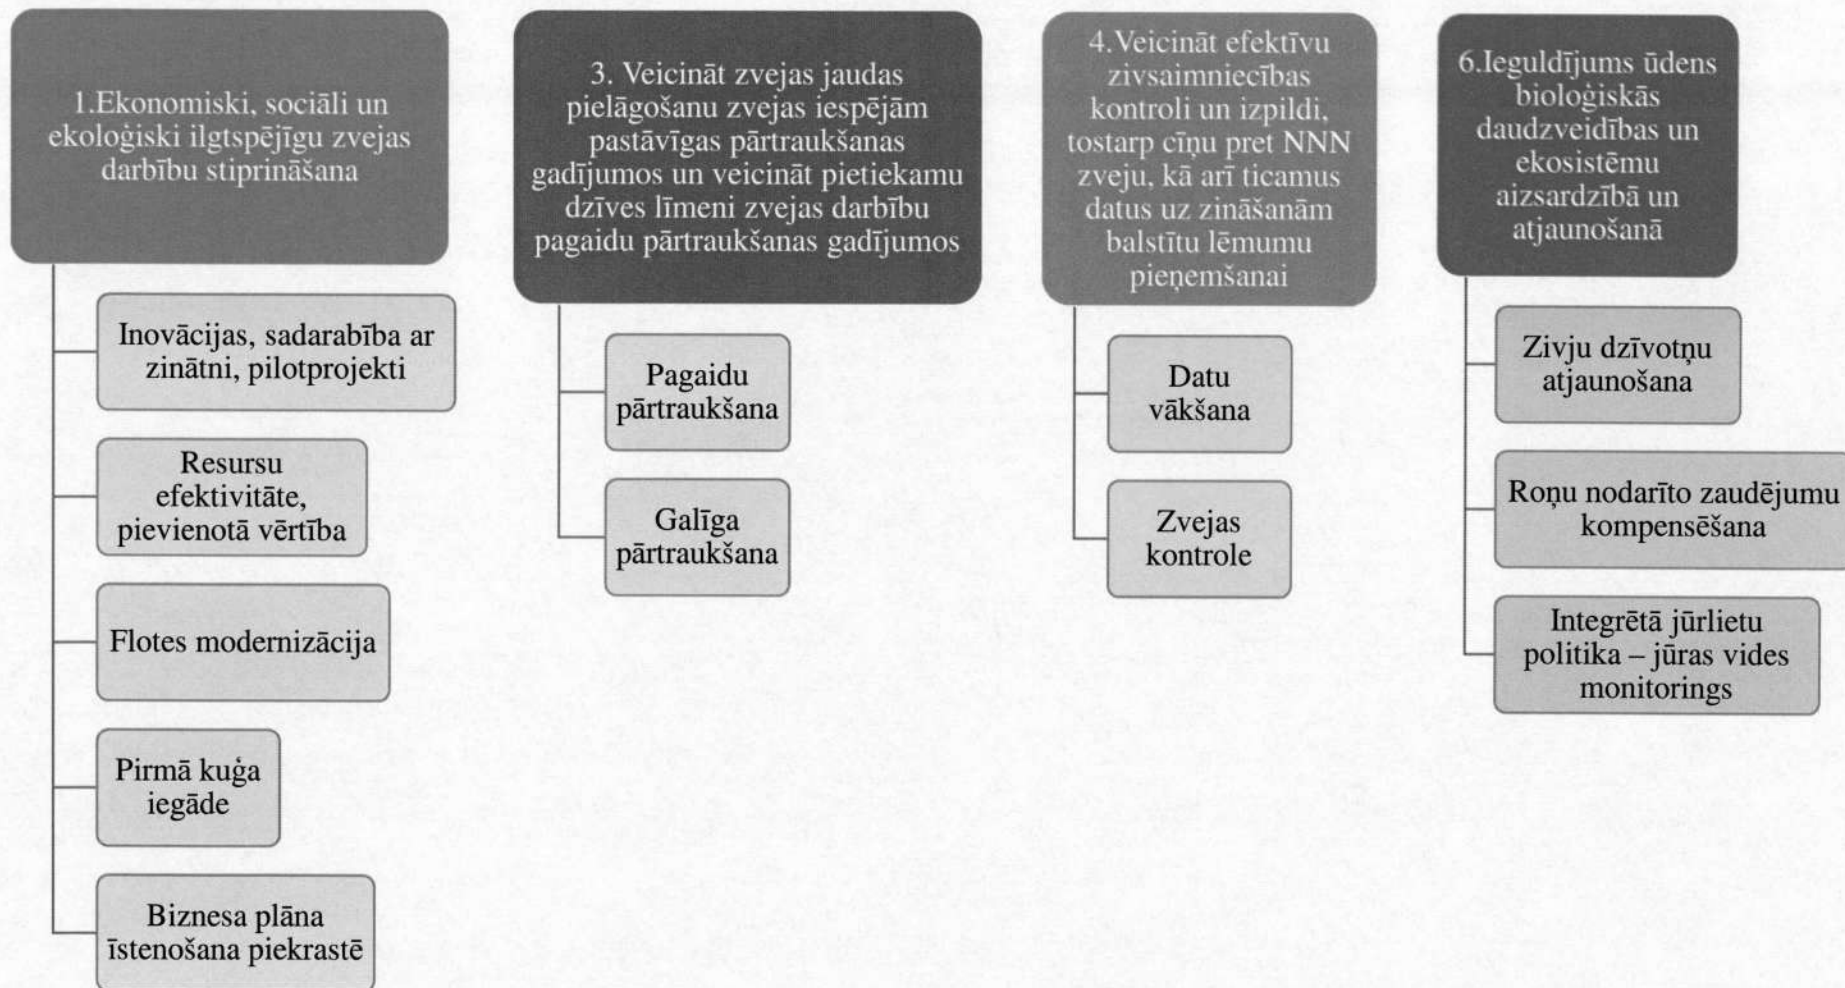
1.Ekonomiski, sociāli un ekoloģiski ilgtspējīgu zvejas darbību stiprināšana

Inovācijas, sadarabība ar zinātni, pilotprojekti

Resursu efektivitāte, pievienotā vērtība

Flotes modernizācija

Pirmā kuģa iegāde

Biznesa plāna īstenošana piekrastē

3. Veicināt zvejas jaudas pielāgošanu zvejas iespējām pastāvīgas pārtraukšanas gadījumos un veicināt pietiekamu dzīves līmeni zvejas darbību pagaidu pārtraukšanas gadījumos

Pagaidu pārtraukšana

Galīga pārtraukšana

4.Veicināt efektīvu zivsaimniecības kontroli un izpildi, tostarp cīņu pret NNN zveju, kā arī ticamus datus uz zināšanām balstītu lēmumu pieņemšanai

Datu vākšana

Zvejas kontrole

6.Ieguldījums ūdens bioloģiskās daudzveidības un ekosistēmu aizsardzībā un atjaunošanā

Zivju dzīvotņu atjaunošana

Roņu nodarīto zaudējumu kompensēšana

Integrētā jūrlietu politika – jūras vides monitorings